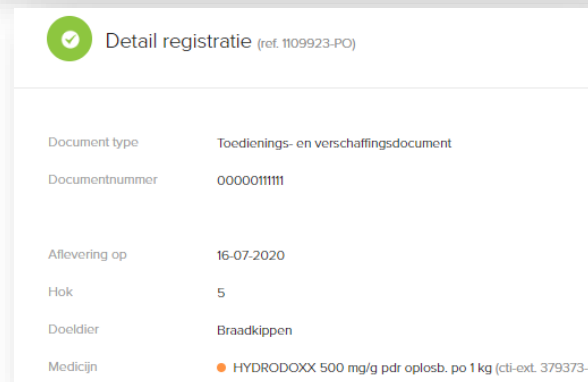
Detail registratie (ref. 1109923-PO)

| | |
|---|---|
| Document type | Toedienings- en verschaffingsdocument |
| Documentnummer | 00000111111 |
| Aflevering op | 16-07-2020 |
| Hok | 5 |
| Doeldier | Braadkippen |
| Medicijn | HYDRODOXX 500 mg/g pdr oplosb. po 1 kg (cti-ext. 379373-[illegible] |